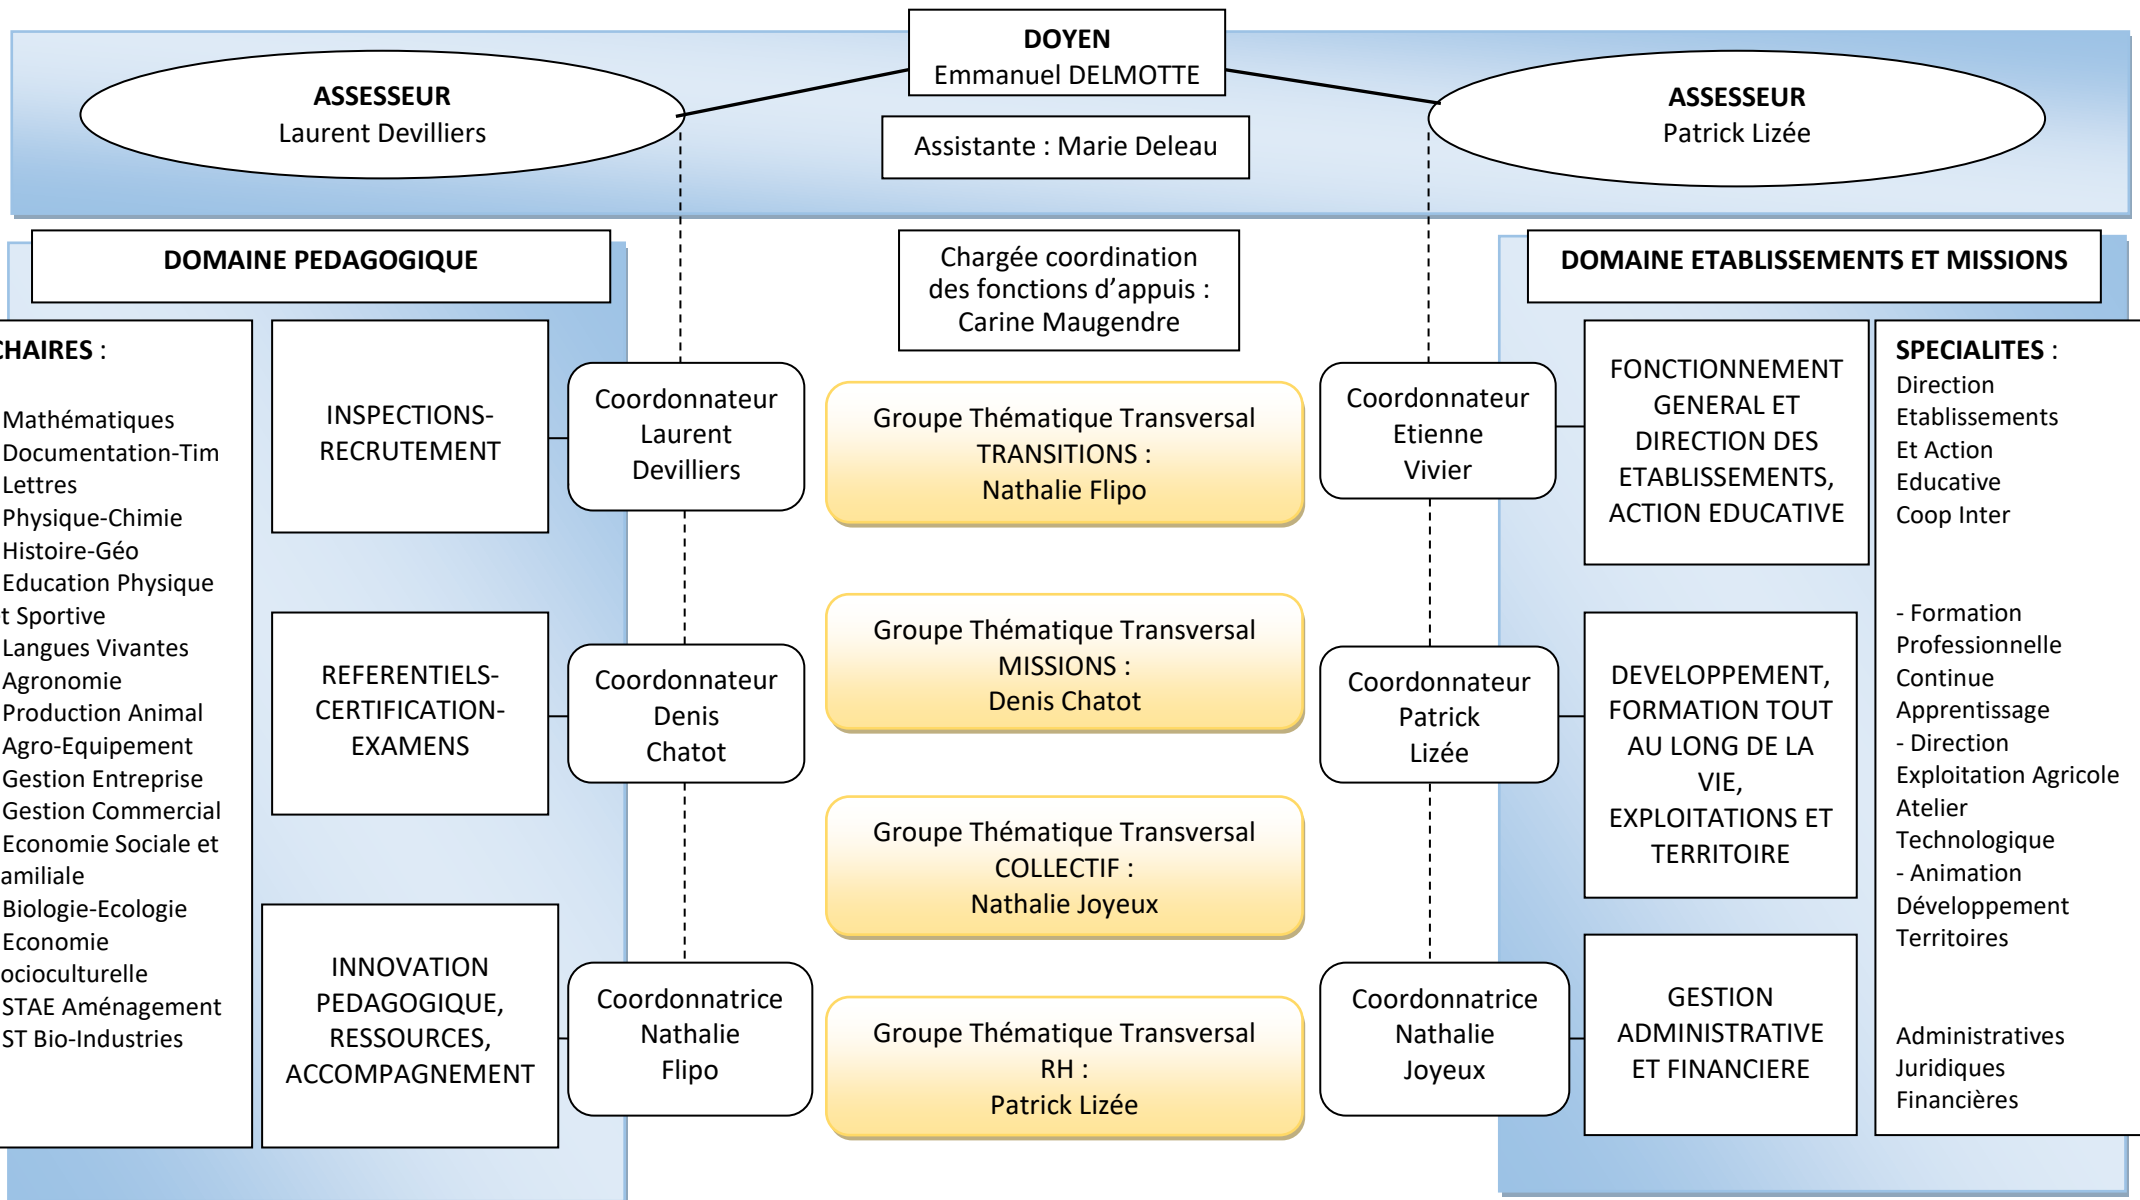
DOYEN
Emmanuel DELMOTTE

ASSESSEUR
Laurent Devilliers

Assistante : Marie Deleau

ASSESSEUR
Patrick Lizée

DOMAINE PEDAGOGIQUE

Chargée coordination des fonctions d'appuis : Carine Maugendre

DOMAINE ETABLISSEMENTS ET MISSIONS

CHAIRES :
Mathématiques
Documentation-Tim
Lettres
Physique-Chimie
Histoire-Géo
Education Physique t Sportive
Langues Vivantes
Agronomie
Production Animal
Agro-Equipement
Gestion Entreprise
Gestion Commercial
Economie Sociale et amiliale
Biologie-Ecologie
Economie ocioculturelle
STAE Aménagement
ST Bio-Industries

INSPECTIONS-RECRUTEMENT

Coordonnateur Laurent Devilliers

Groupe Thématique Transversal TRANSITIONS : Nathalie Flipo

Coordonnateur Etienne Vivier

FONCTIONNEMENT GENERAL ET DIRECTION DES ETABLISSEMENTS, ACTION EDUCATIVE

SPECIALITES :
Direction Etablissements Et Action Educative
Coop Inter

REFERENTIELS-CERTIFICATION-EXAMENS

Coordonnateur Denis Chatot

Groupe Thématique Transversal MISSIONS : Denis Chatot

Coordonnateur Patrick Lizée

DEVELOPPEMENT, FORMATION TOUT AU LONG DE LA VIE, EXPLOITATIONS ET TERRITOIRE

- Formation Professionnelle Continue
Apprentissage
- Direction Exploitation Agricole
Atelier Technologique
- Animation Développement Territoires

Groupe Thématique Transversal COLLECTIF : Nathalie Joyeux

INNOVATION PEDAGOGIQUE, RESSOURCES, ACCOMPAGNEMENT

Coordonnatrice Nathalie Flipo

Groupe Thématique Transversal RH : Patrick Lizée

Coordonnatrice Nathalie Joyeux

GESTION ADMINISTRATIVE ET FINANCIERE

Administratives
Juridiques
Financières